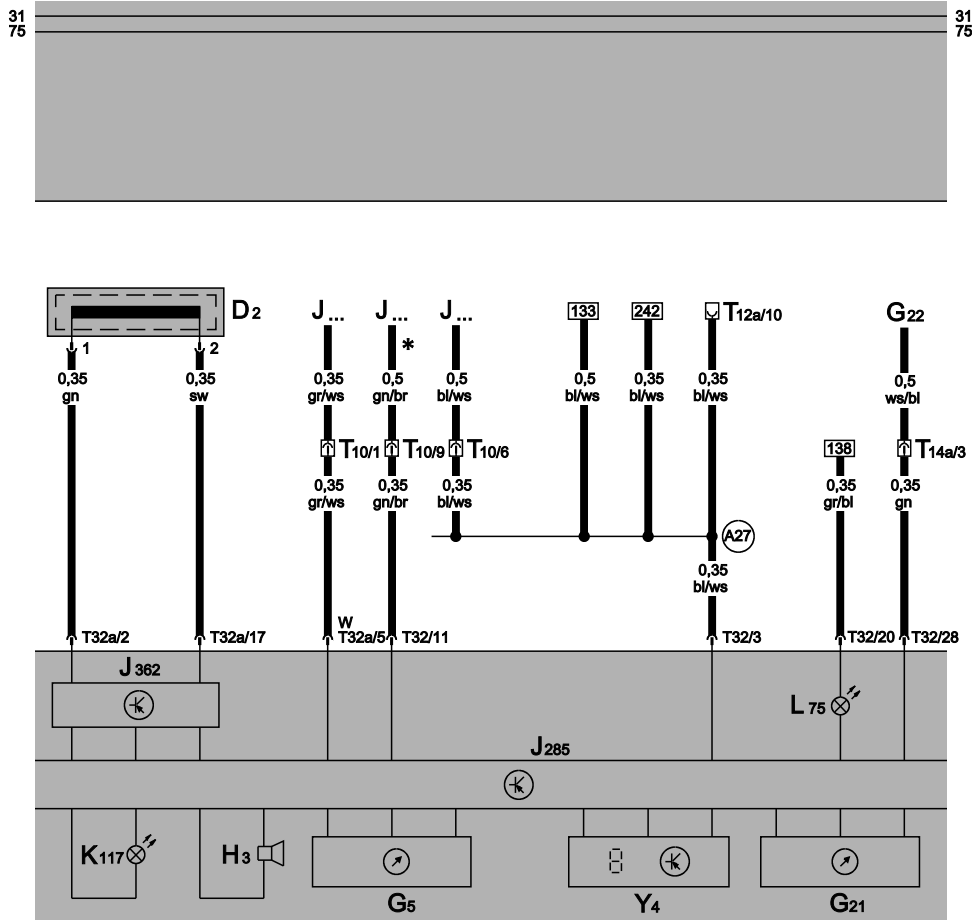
31
75

31
75

$D_2$

1 2

0,35
gn

0,35
sw

J ...

0,35
gr/ws

$T_{10/1}$

0,35
gr/ws

J ...

*

0,5
gn/br

$T_{10/9}$

0,35
gn/br

J ...

0,5
bl/ws

$T_{10/6}$

0,35
bl/ws

133

0,5
bl/ws

242

0,35
bl/ws

$T_{12a/10}$

0,35
bl/ws

A27

0,35
bl/ws

$G_{22}$

0,5
ws/bl

$T_{14a/3}$

0,35
gn

138

0,35
gr/bl

T32a/2 T32a/17 W T32a/5 T32/11 T32/3 T32/20 T32/28

$J_{362}$

$L_{75}$

$J_{285}$

$K_{117}$

$H_3$

$G_5$

8

$Y_4$

$G_{21}$